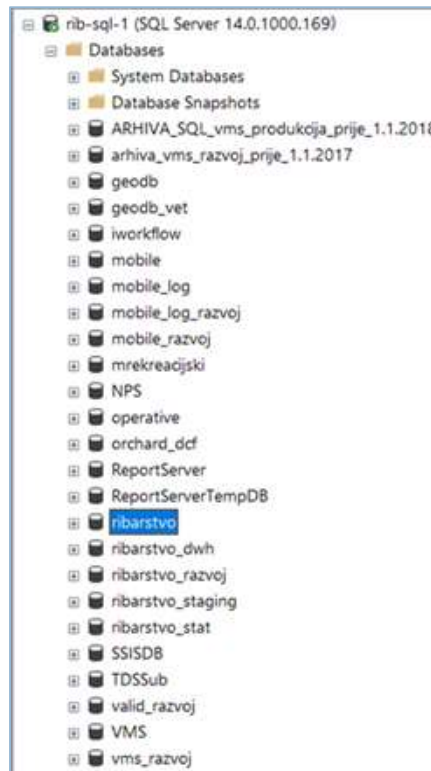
rib-sql-1 (SQL Server 14.0.1000.169)
Databases
System Databases
Database Snapshots
ARHIVA_SQL_vms_produkcija_prije_1.1.2018
arhiva_vms_razvoj_prije_1.1.2017
geodb
geodb_vet
iworkflow
mobile
mobile_log
mobile_log_razvoj
mobile_razvoj
mrekreacijski
NPS
operative
orchard_dcf
ReportServer
ReportServerTempDB
ribarstvo
ribarstvo_dwh
ribarstvo_razvoj
ribarstvo_staging
ribarstvo_stat
SSISDB
TDSSub
valid_razvoj
VMS
vms_razvoj